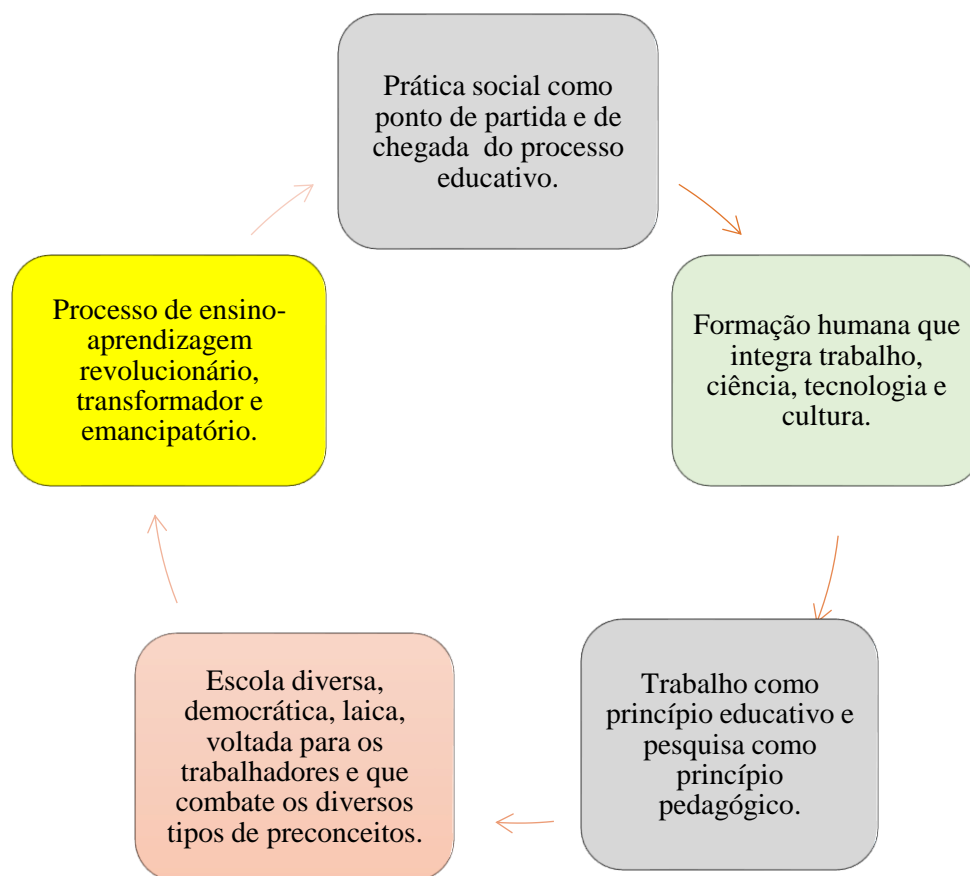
Prática social como ponto de partida e de chegada do processo educativo.

Formação humana que integra trabalho, ciência, tecnologia e cultura.

Trabalho como princípio educativo e pesquisa como princípio pedagógico.

Escola diversa, democrática, laica, voltada para os trabalhadores e que combate os diversos tipos de preconceitos.

Processo de ensino-aprendizagem revolucionário, transformador e emancipatório.